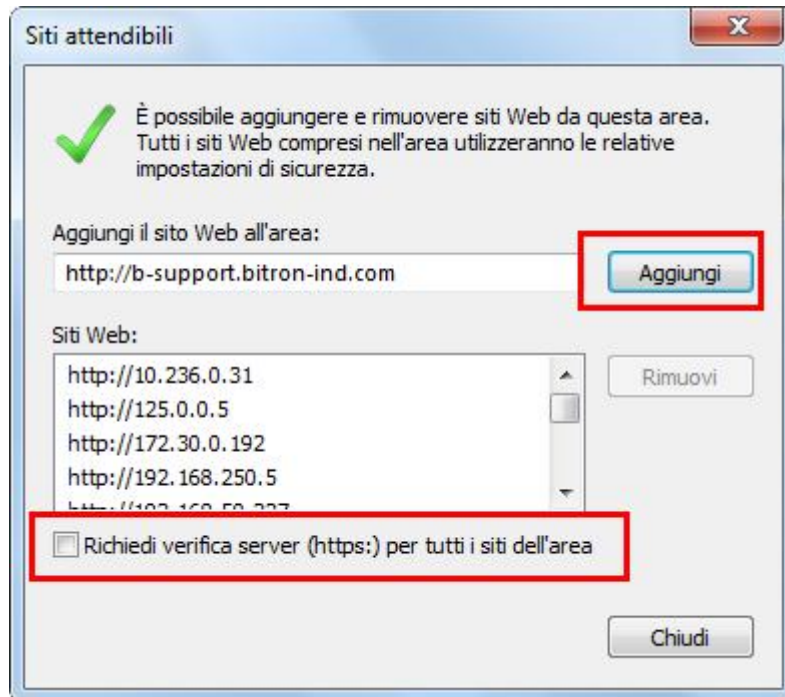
Siti attendibili

È possibile aggiungere e rimuovere siti Web da questa area. Tutti i siti Web compresi nell'area utilizzeranno le relative impostazioni di sicurezza.

Aggiungi il sito Web all'area:

http://b-support.bitron-ind.com

Aggiungi

Siti Web:

http://10.236.0.31
http://125.0.0.5
http://172.30.0.192
http://192.168.250.5
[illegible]

Rimuovi

Richiedi verifica server (https:) per tutti i siti dell'area

Chiudi